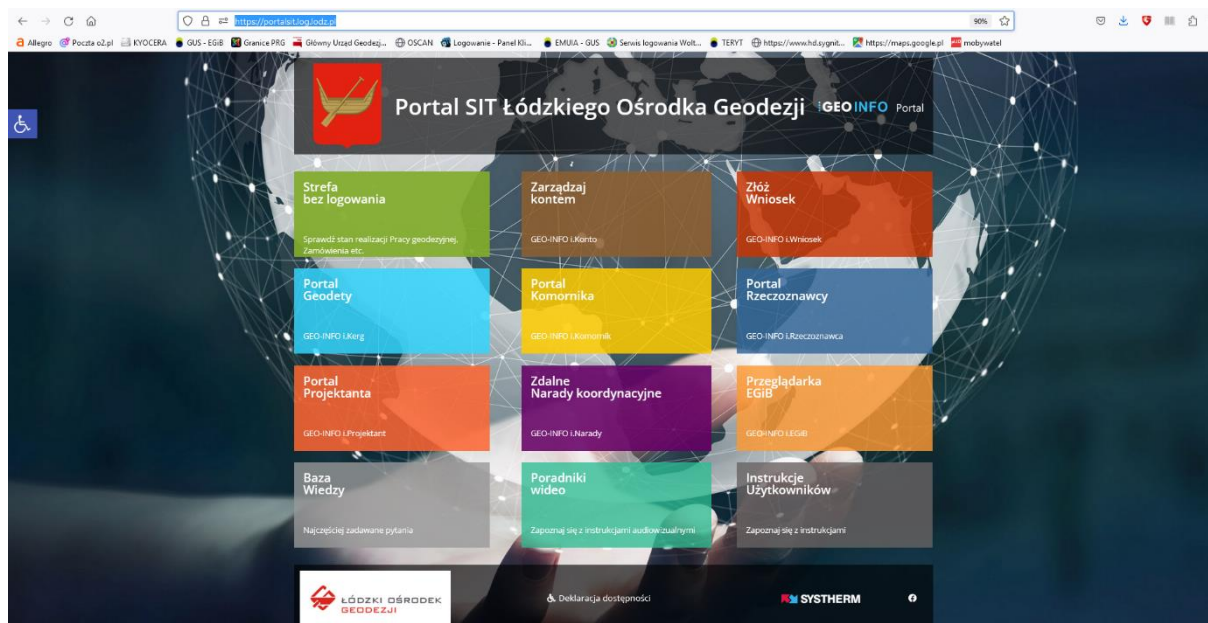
https://portalsit.log.lodz.pl

90%

Allegro Poczta o2.pl KYOCERA GUS - EGiB Granice PRG Główny Urząd Geodezj... OSCAN Logowanie - Panel Kli... EMUiA - GUS Serwis logowania Wolt... TERYT https://www.hd.sygnit... https://maps.google.pl mobywatel

Portal SIT Łódzkiego Ośrodka Geodezji GEO INFO Portal

Strefa bez logowania
Sprawdź stan realizacji Pracy geodezyjnej, Zamówienia etc.

Zarządzaj kontem
GEO-INFO i.Konto

Złóż Wniosek
GEO-INFO i.Wniosek

Portal Geodety
GEO-INFO i.Kerg

Portal Komornika
GEO-INFO i.Komornik

Portal Rzeczoznawcy
GEO-INFO i.Rzeczoznawca

Portal Projektanta
GEO-INFO i.Projektant

Zdalne Narady koordynacyjne
GEO-INFO i.Narady

Przeglądarka EGiB
GEO-INFO i.EGiB

Baza Wiedzy
Najczęściej zadawane pytania

Poradniki wideo
Zapoznaj się z instrukcjami audiowizualnymi

Instrukcje Użytkowników
Zapoznaj się z instrukcjami

ŁÓDZKI OŚRODEK GEODEZJI

Deklaracja dostępności

SYSTHERM